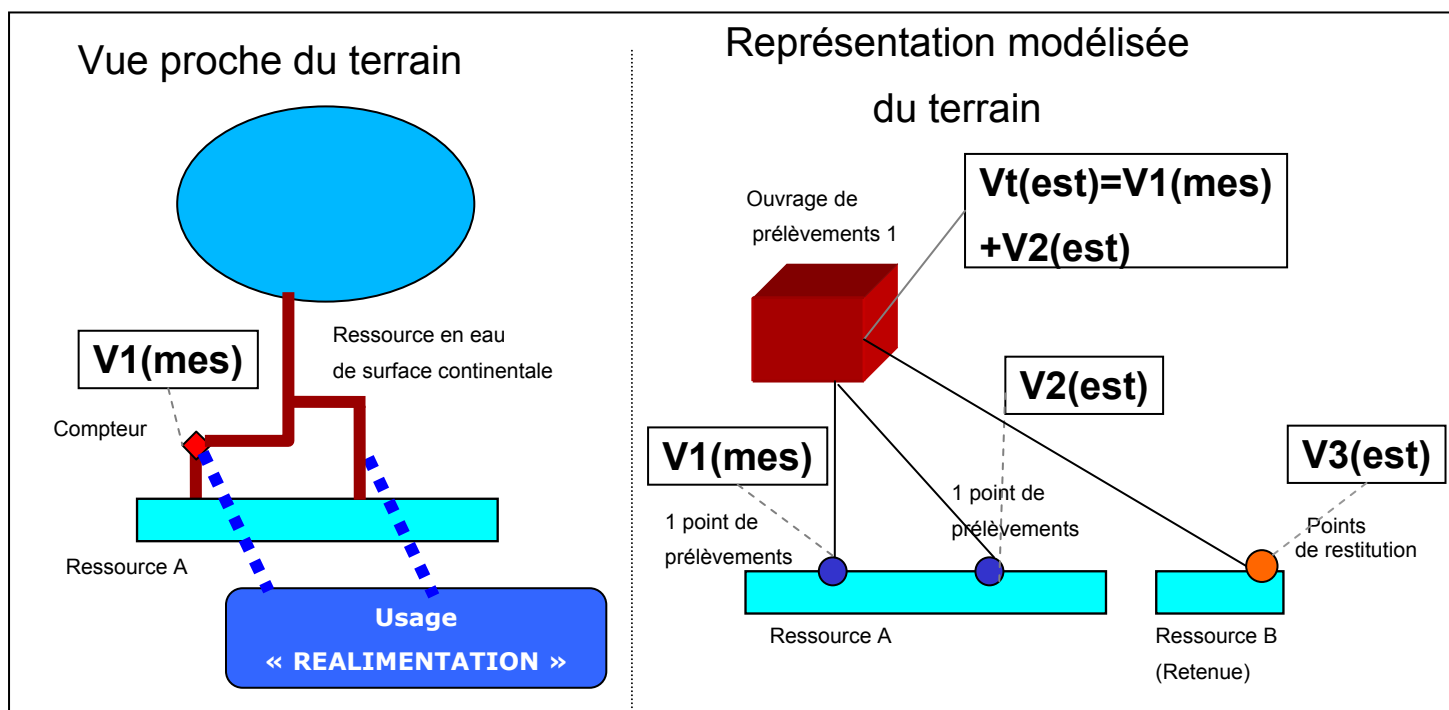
Vue proche du terrain

Ressource en eau de surface continentale

V1(mes)

Compteur

Ressource A

Usage
« REALIMENTATION »

Représentation modélisée du terrain

Ouvrage de prélèvements 1

Vt(est)=V1(mes) +V2(est)

V2(est)

V1(mes)

V3(est)

1 point de prélèvements

1 point de prélèvements

Points de restitution

Ressource A

Ressource B (Retenue)